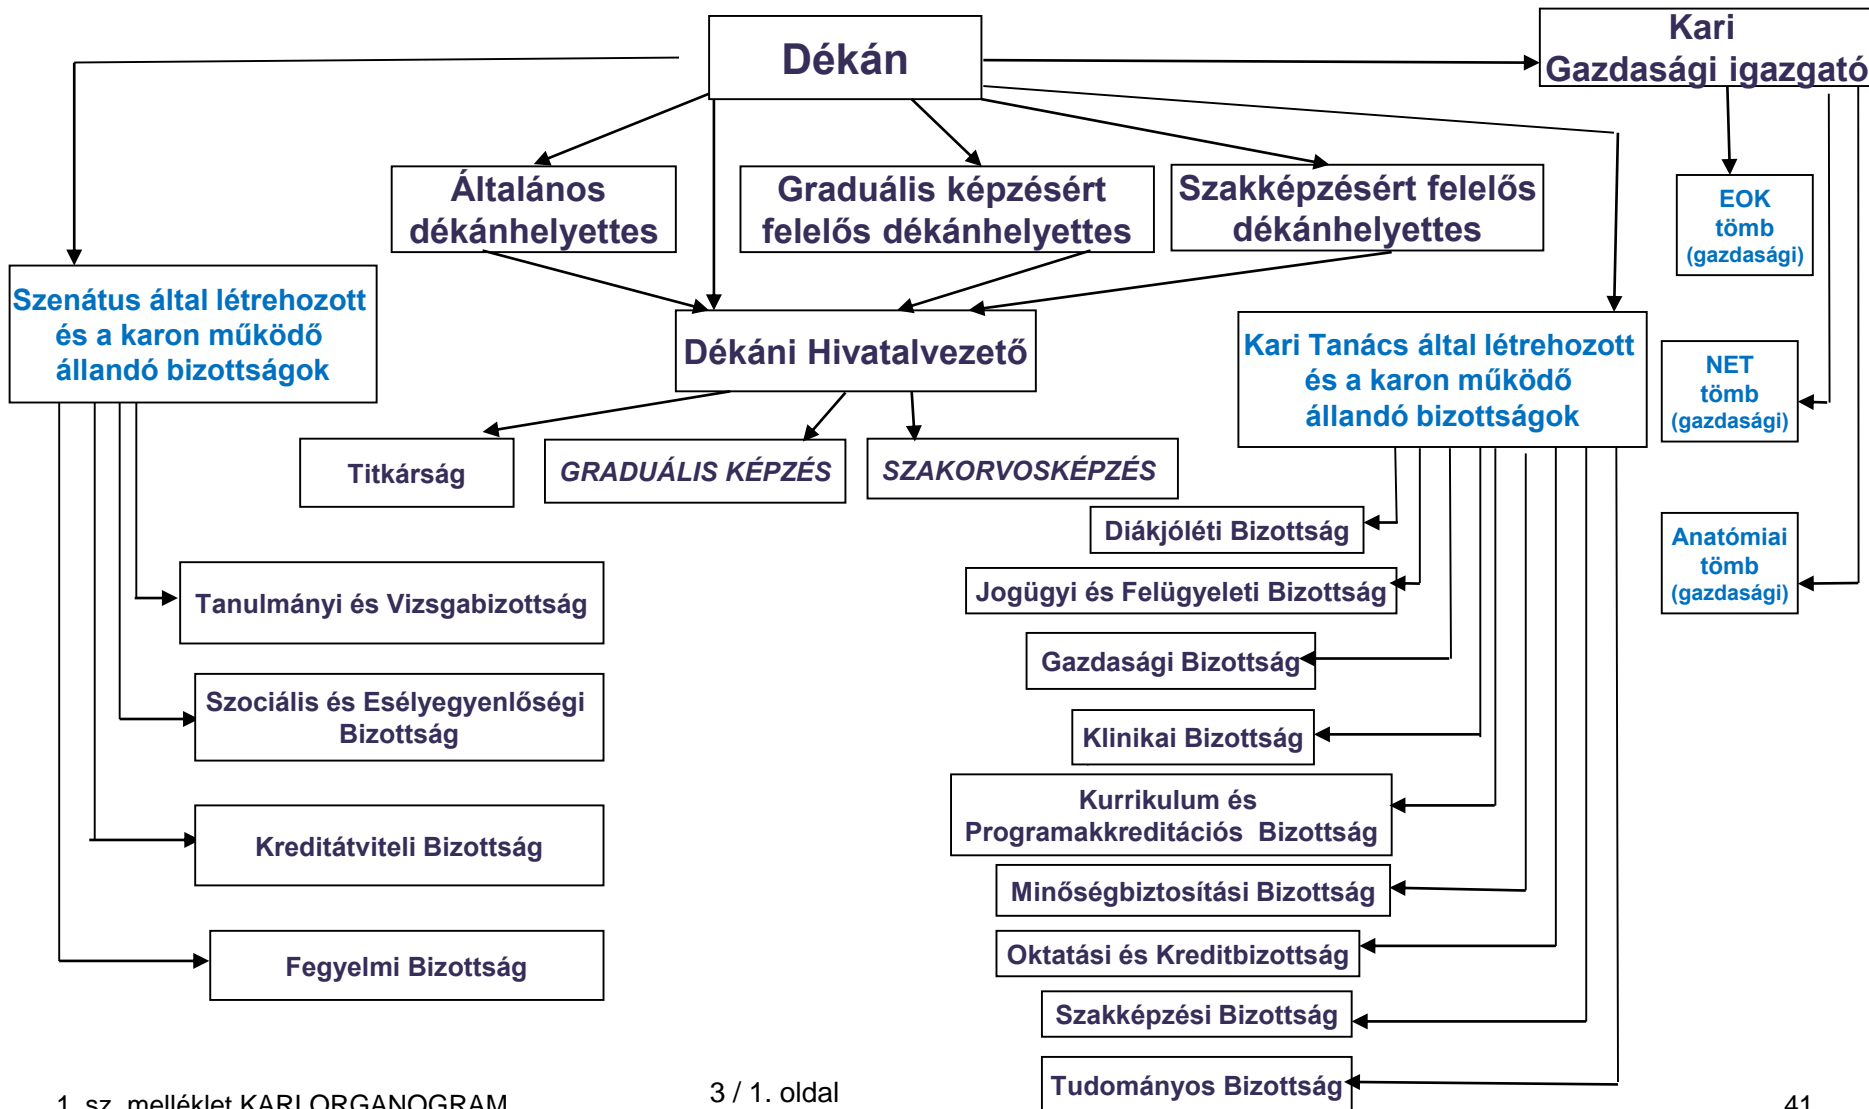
Dékán

Kari Gazdasági igazgató

Általános dékánhelyettes

Graduális képzésért felelős dékánhelyettes

Szakképzésért felelős dékánhelyettes

EOK tömb (gazdasági)

Szenátus által létrehozott és a karon működő állandó bizottságok

Dékáni Hivatalvezető

Kari Tanács által létrehozott és a karon működő állandó bizottságok

NET tömb (gazdasági)

Titkárság

GRADUÁLIS KÉPZÉS

SZAKORVOSKÉPZÉS

Diákjóléti Bizottság

Anatómiai tömb (gazdasági)

Jogügyi és Felügyeleti Bizottság

Tanulmányi és Vizsgabizottság

Gazdasági Bizottság

Szociális és Esélyegyenlőségi Bizottság

Klinikai Bizottság

Kurrikulum és Programakkreditációs Bizottság

Kreditátviteli Bizottság

Minőségbiztosítási Bizottság

Oktatási és Kreditbizottság

Fegyelmi Bizottság

Szakképzési Bizottság

Tudományos Bizottság

1. sz. melléklet KARI ORGANOGRAM

3 / 1. oldal

41